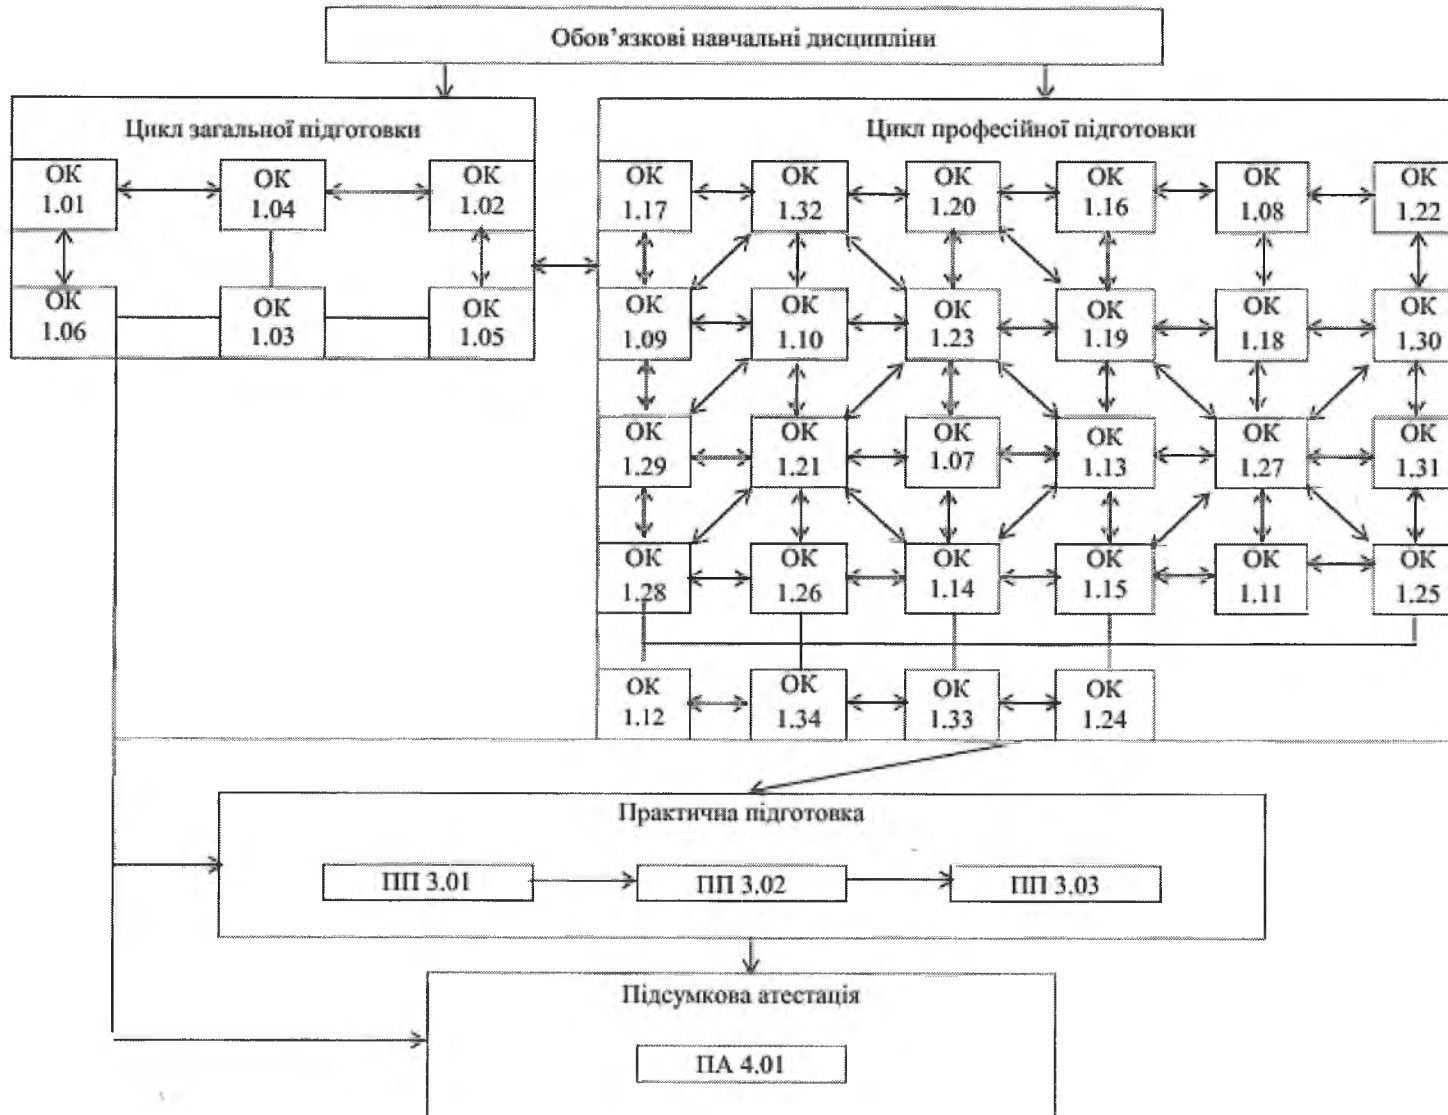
Обов'язкові навчальні дисципліни

Цикл загальної підготовки

ОК 1.01
ОК 1.04
ОК 1.02
ОК 1.06
ОК 1.03
ОК 1.05

Цикл професійної підготовки

ОК 1.17
ОК 1.32
ОК 1.20
ОК 1.16
ОК 1.08
ОК 1.22
ОК 1.09
ОК 1.10
ОК 1.23
ОК 1.19
ОК 1.18
ОК 1.30
ОК 1.29
ОК 1.21
ОК 1.07
ОК 1.13
ОК 1.27
ОК 1.31
ОК 1.28
ОК 1.26
ОК 1.14
ОК 1.15
ОК 1.11
ОК 1.25
ОК 1.12
ОК 1.34
ОК 1.33
ОК 1.24

Практична підготовка

ПП 3.01
ПП 3.02
ПП 3.03

Підсумкова атестація

ПА 4.01